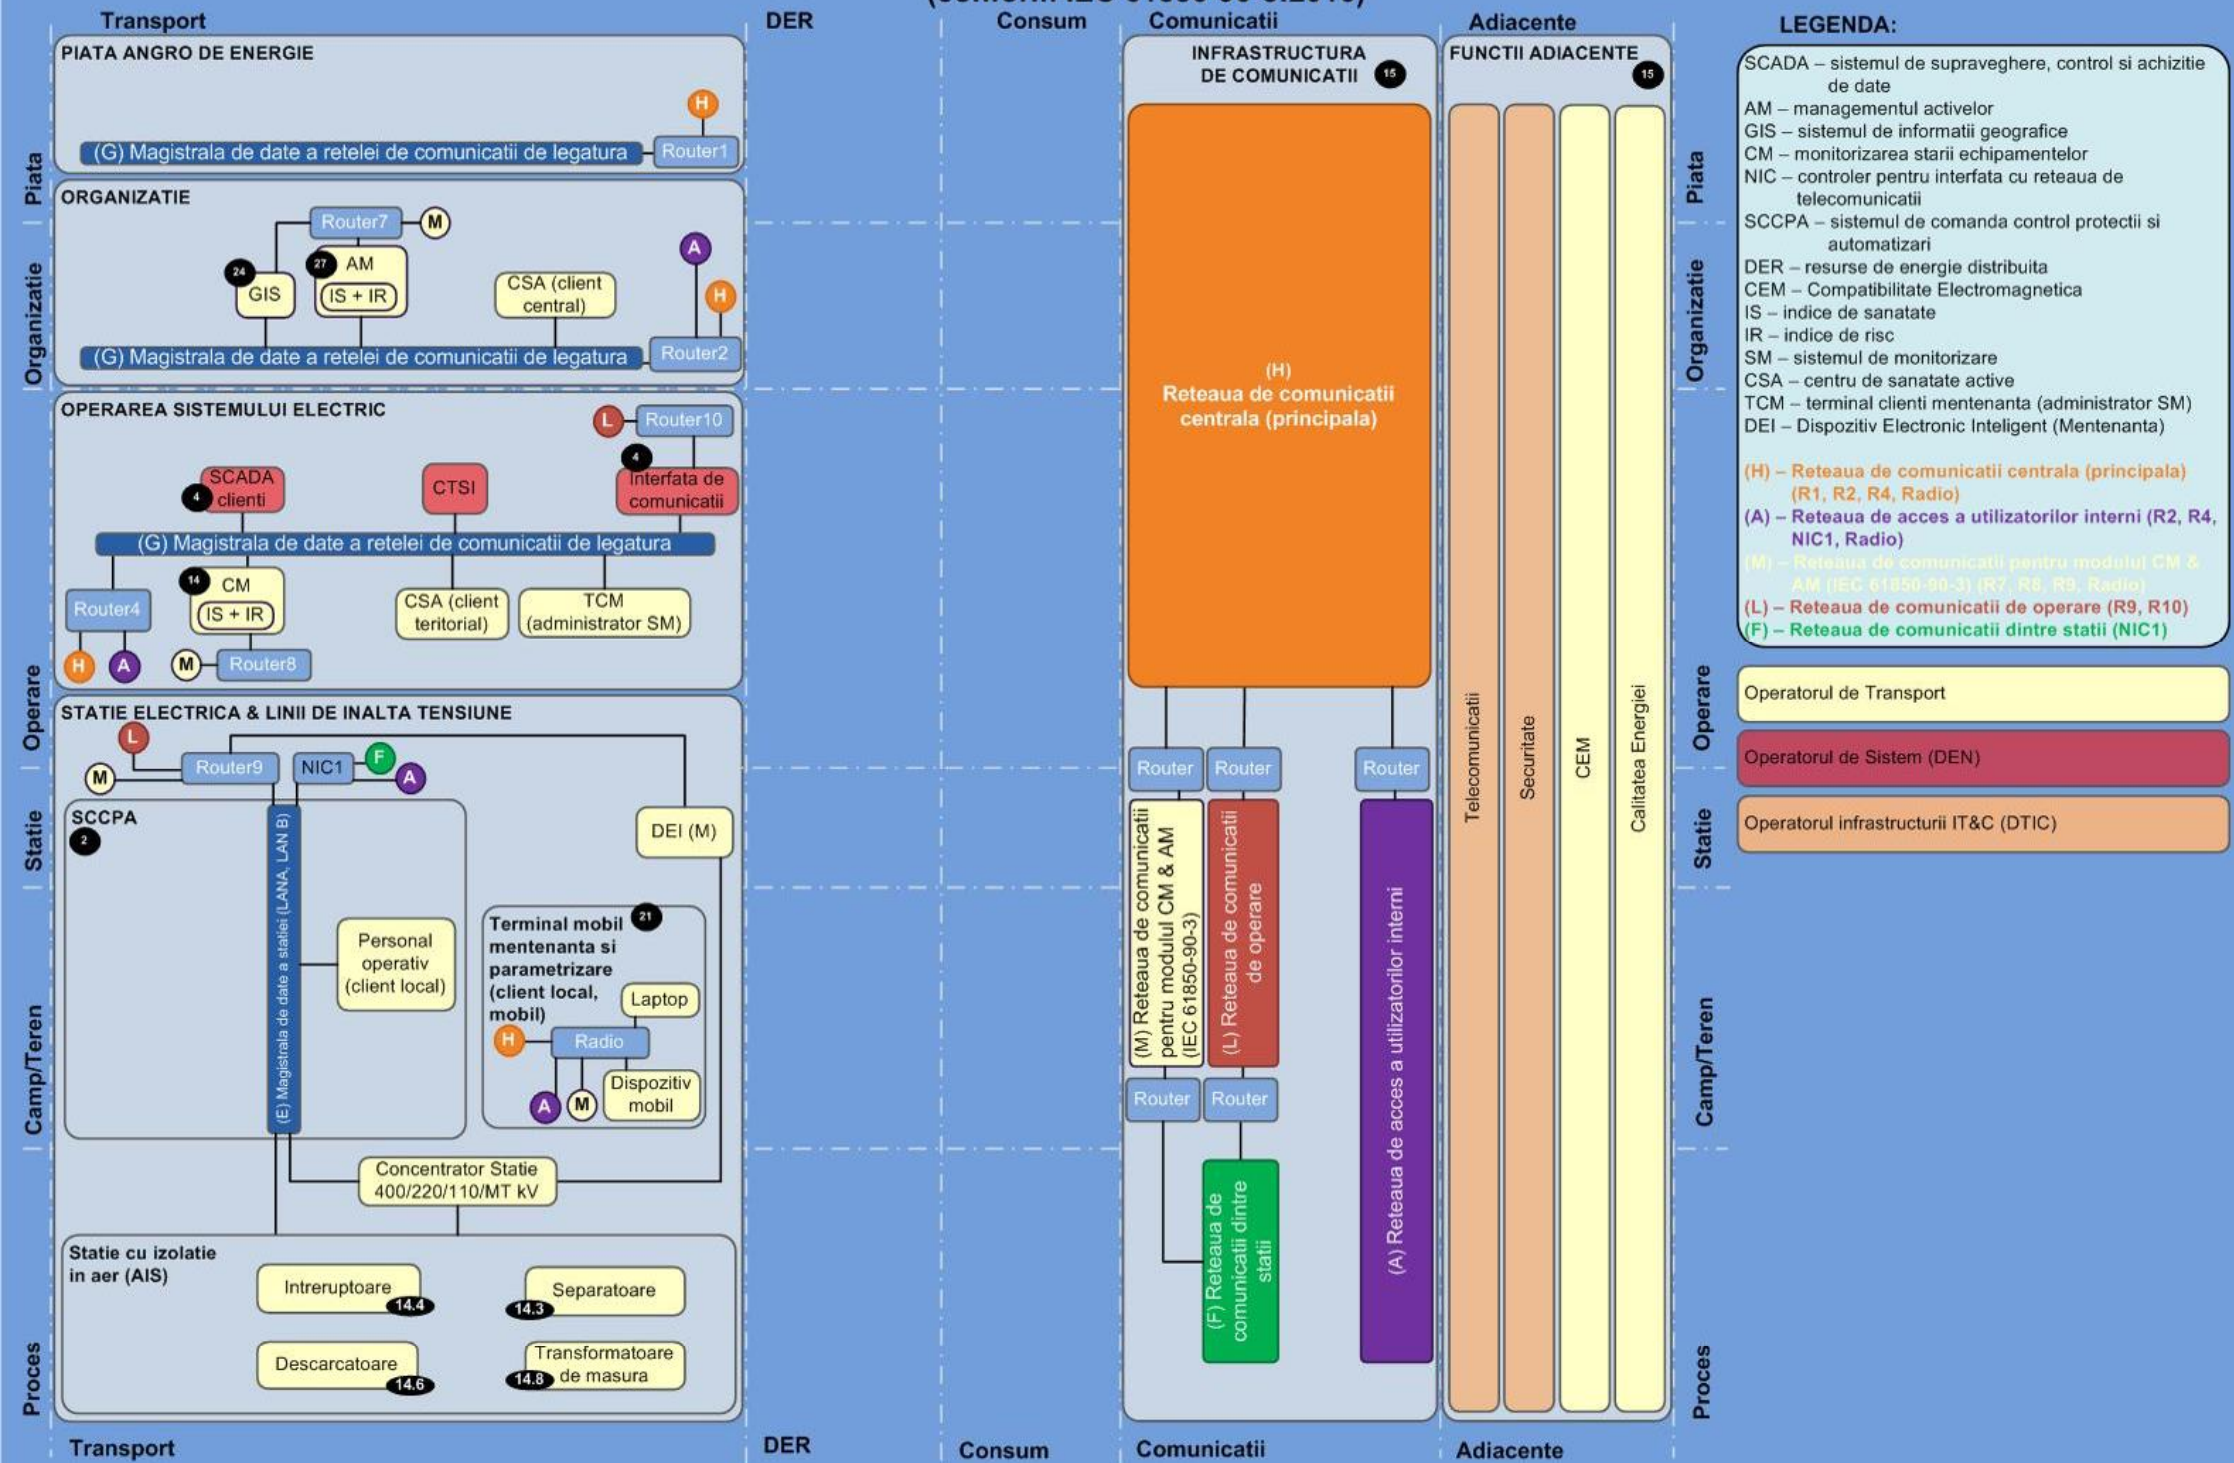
(conform IEC 61850-90-3:2016)

Transport

DER

Consum

Comunicatii

Adiacente

LEGENDA:

PIATA ANGRO DE ENERGIE

H

(G) Magistrala de date a retelei de comunicatii de legatura

Router1

Piata

ORGANIZATIE

Router7

M

24

GIS

27 AM

IS + IR

CSA (client central)

A

H

(G) Magistrala de date a retelei de comunicatii de legatura

Router2

Organizatie

OPERAREA SISTEMULUI ELECTRIC

L

Router10

4

Interfata de comunicatii

SCADA clienti

4

CTSI

(G) Magistrala de date a retelei de comunicatii de legatura

Router4

14 CM

IS + IR

CSA (client teritorial)

TCM (administrator SM)

H

A

M

Router8

Operare

STATIE ELECTRICA & LINII DE INALTA TENSIUNE

L

M

Router9

NIC1

F

A

SCCPA

2

(E) Magistrala de date a statiei (LANA, LAN B)

DEI (M)

Personal operativ (client local)

Terminal mobil mentenanta si parametrizare (client local, mobil)

21

Laptop

H

Radio

A

M

Dispozitiv mobil

Statie

Camp/Teren

Concentrator Statie 400/220/110/MT kV

Statie cu izolatie in aer (AIS)

Intreruptoare

14.4

Separatoare

14.3

Descarcatoare

14.6

Transformatoare de masura

14.8

Proces

INFRASTRUCTURA DE COMUNICATII

15

(H) Reteaua de comunicatii centrala (principala)

Router

Router

Router

(M) Reteaua de comunicatii pentru modulul CM & AM (IEC 61850-90-3)

(L) Reteaua de comunicatii de operare

(A) Reteaua de acces a utilizatorilor interni

Router

Router

(F) Reteaua de comunicatii dintre statii

FUNCTII ADIACENTE

15

Telecomunicatii

Securitate

CEM

Calitatea Energiei

Piata

Organizatie

Operare

Statie

Camp/Teren

Proces

SCADA – sistemul de supraveghere, control si achizitie de date
AM – managementul activelor
GIS – sistemul de informatii geografice
CM – monitorizarea starii echipamentelor
NIC – controler pentru interfata cu reteaua de telecomunicatii
SCCPA – sistemul de comanda control protectii si automatizari
DER – resurse de energie distribuita
CEM – Compatibilitate Electromagnetica
IS – indice de sanatate
IR – indice de risc
SM – sistemul de monitorizare
CSA – centru de sanatate active
TCM – terminal clienti mentenanta (administrator SM)
DEI – Dispozitiv Electronic Inteligent (Mentenanta)

(H) – Reteaua de comunicatii centrala (principala) (R1, R2, R4, Radio)
(A) – Reteaua de acces a utilizatorilor interni (R2, R4, NIC1, Radio)
(M) – Reteaua de comunicatii pentru modulul CM & AM (IEC 61850-90-3) (R7, R8, R9, Radio)
(L) – Reteaua de comunicatii de operare (R9, R10)
(F) – Reteaua de comunicatii dintre statii (NIC1)

Operatorul de Transport

Operatorul de Sistem (DEN)

Operatorul infrastructurii IT&C (DTIC)

Transport

DER

Consum

Comunicatii

Adiacente